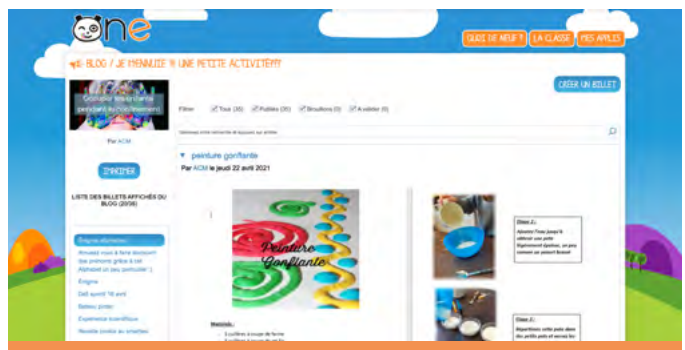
One

QUOI DE NEUF ? LA CLASSE MES APPLIS

BLOG / JE M'ENNUIE !! UNE PETITE ACTIVITÉ???

CRÉER UN BILLET

Filtrer Tous (35) Publiés (35) Brouillons (0) À valider (0)

Peinture gonflante

Par ACM le jeudi 22 avril 2021

Par ACM

IMPRIMER

LISTE DES BILLETS AFFICHÉS DU BLOG (20/56)

Énigme

Défi sportif

Bateau pirate

Expérience scientifique

Peinture Gonflante

Matériel :

Étape 1 :

Étape 2 :